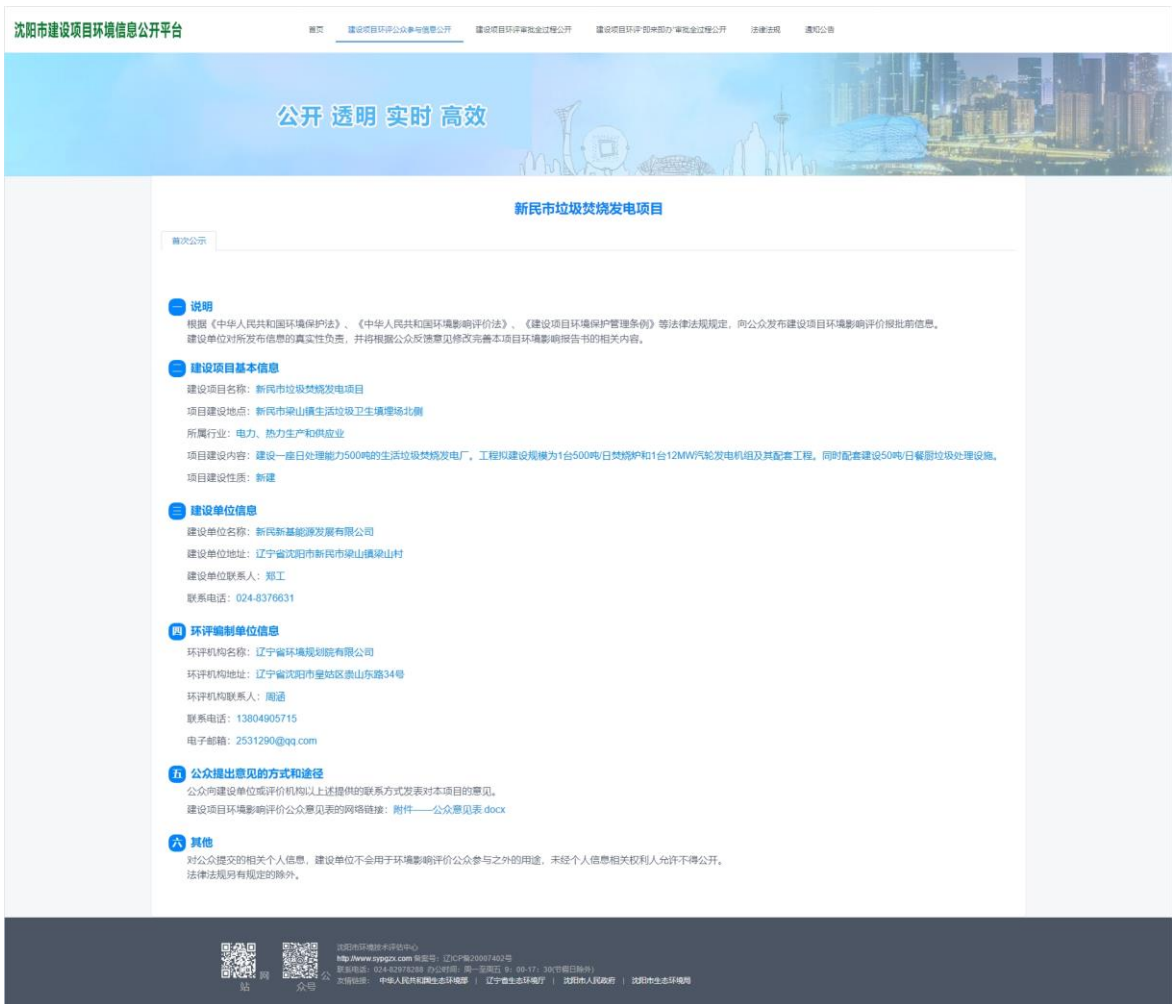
沈阳市建设项目环境信息公开平台

首页 建设项目环评公众参与信息公开 建设项目环评审批全过程公开 建设项目环评"即来即办"审批全过程公开 法律法规 通知公告

公开 透明 实时 高效

新民市垃圾焚烧发电项目

首次公示

一 说明

根据《中华人民共和国环境保护法》、《中华人民共和国环境影响评价法》、《建设项目环境保护管理条例》等法律法规规定，向公众发布建设项目环境影响评价报批前信息。

建设单位对所发布信息的真实性负责，并将根据公众反馈意见修改完善本项目环境影响报告书的相关内容。

二 建设项目基本信息

建设项目名称：新民市垃圾焚烧发电项目

项目建设地点：新民市梁山镇生活垃圾卫生填埋场北侧

所属行业：电力、热力生产和供应业

项目建设内容：建设一座日处理能力500吨的生活垃圾焚烧发电厂。工程拟建设规模为1台500吨/日焚烧炉和1台12MW汽轮发电机组及其配套工程。同时配套建设50吨/日餐厨垃圾处理设施。

项目建设性质：新建

三 建设单位信息

建设单位名称：新民新基能源发展有限公司

建设单位地址：辽宁省沈阳市新民市梁山镇梁山村

建设单位联系人：郑工

联系电话：024-8376631

四 环评编制单位信息

环评机构名称：辽宁省环境规划院有限公司

环评机构地址：辽宁省沈阳市皇姑区崇山东路34号

环评机构联系人：周涵

联系电话：13804905715

电子邮箱：2531290@qq.com

五 公众提出意见的方式和途径

公众向建设单位或评价机构以上述提供的联系方式发表对本项目的意见。

建设项目环境影响评价公众意见表的网络链接：附件——公众意见表.docx

六 其他

对公众提交的相关个人信息，建设单位不会用于环境影响评价公众参与之外的用途，未经个人信息相关权利人允许不得公开。

法律法规另有规定的除外。

网站 公众号

沈阳市环境技术评估中心
http://www.sypgzx.com 备案号：辽ICP备20007402号
联系电话：024-82978288 办公时间：周一至周五 9：00-17：30(节假日除外)
友情链接： 中华人民共和国生态环境部 | 辽宁省生态环境厅 | 沈阳市人民政府 | 沈阳市生态环境局